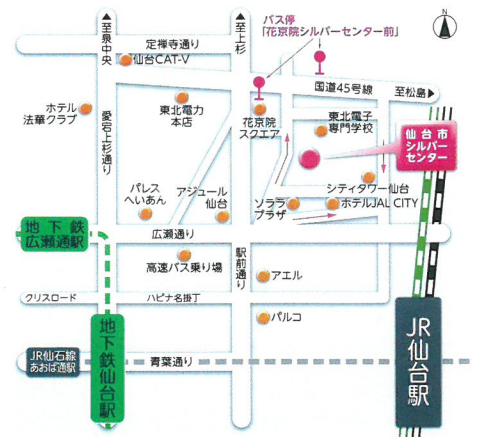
至泉中央
至上杉
バス停
「花京院シルバーセンター前」
N
定禅寺通り
仙台CAT-V
国道45号線
至松島
ホテル法華クラブ
愛宕上杉通り
東北電力本店
花京院スクエア
東北電子専門学校
仙台市シルバーセンター
パレスへいあん
アジュール仙台
ソララプラザ
シティタワー仙台
ホテルJAL CITY
地下鉄広瀬通駅
広瀬通り
高速バス乗り場
駅前通り
アエル
クリスロード
ハピナ名掛丁
パルコ
地下鉄仙台駅
JR仙石線あおば通駅
青葉通り
JR仙台駅